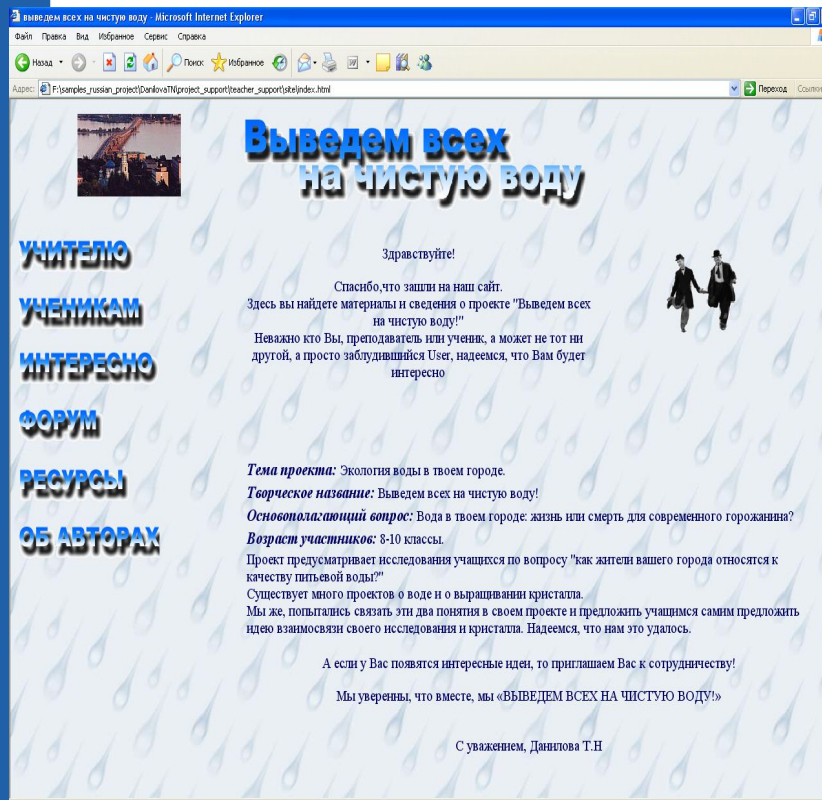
выведем всех на чистую воду - Microsoft Internet Explorer

Файл Правка Вид Избранное Сервис Справка

Назад Поиск Избранное

Адрес: F:\samples_russian_project\DanilovaTN\project_support\teacher_support\site\index.html

Переход Ссылки

Выведем всех на чистую воду

УЧИТЕЛЮ
УЧЕНИКАМ
ИНТЕРЕСНО
ФОРУМ
РЕСУРСЫ
ОБ АВТОРАХ

Здравствуйте!

Спасибо,что зашли на наш сайт.
Здесь вы найдете материалы и сведения о проекте "Выведем всех на чистую воду!"
Неважно кто Вы, преподаватель или ученик, а может не тот ни другой, а просто заблудившийся User, надеемся, что Вам будет интересно

Тема проекта: Экология воды в твоем городе.
Творческое название: Выведем всех на чистую воду!
Основополагающий вопрос: Вода в твоем городе: жизнь или смерть для современного горожанина?
Возраст участников: 8-10 классы.
Проект предусматривает исследования учащихся по вопросу "как жители вашего города относятся к качеству питьевой воды?"
Существует много проектов о воде и о выращивании кристалла.
Мы же, попытались связать эти два понятия в своем проекте и предложить учащимся самим предложить идею взаимосвязи своего исследования и кристалла. Надеемся, что нам это удалось.

А если у Вас появятся интересные идеи, то приглашаем Вас к сотрудничеству!

Мы уверенны, что вместе, мы «ВЫВЕДЕМ ВСЕХ НА ЧИСТУЮ ВОДУ!»

С уважением, Данилова Т.Н